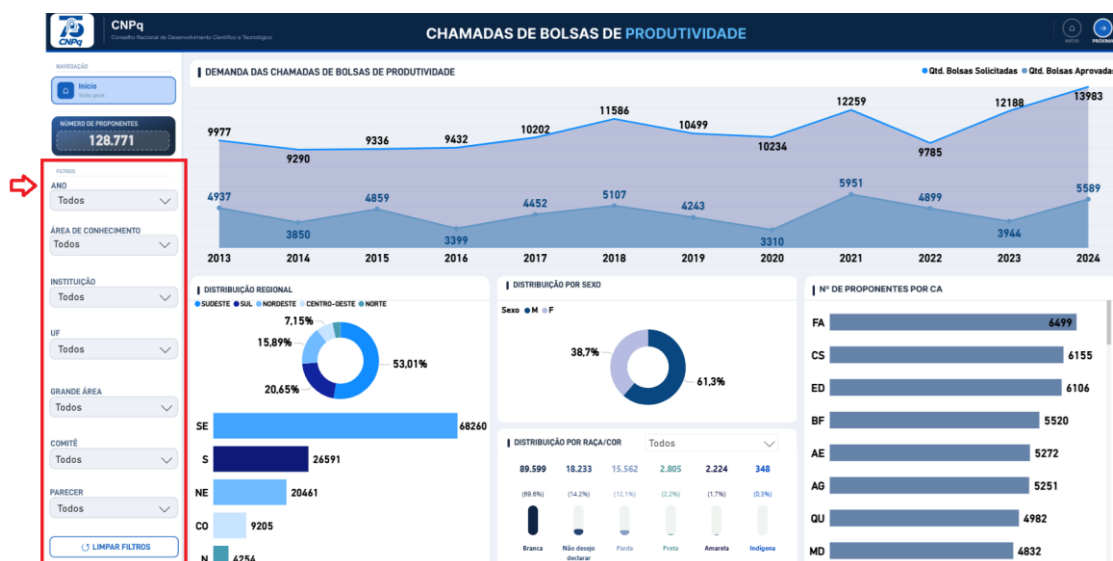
CNPq
CNPq
Conselho Nacional de Desenvolvimento Científico e Tecnológico

CHAMADAS DE BOLSAS DE PRODUTIVIDADE

INÍCIO PROXIMA

NAVEGAÇÃO
Início
Visão geral

NÚMERO DE PROPONENTES
128.771

FILTROS
ANO
Todos
ÁREA DE CONHECIMENTO
Todos
INSTITUIÇÃO
Todos
UF
Todos
GRANDE ÁREA
Todos
COMITÊ
Todos
PARECER
Todos
LIMPAR FILTROS

DEMANDA DAS CHAMADAS DE BOLSAS DE PRODUTIVIDADE
Qtd. Bolsas Solicitadas Qtd. Bolsas Aprovadas

| | 2013 | 2014 | 2015 | 2016 | 2017 | 2018 | 2019 | 2020 | 2021 | 2022 | 2023 | 2024 |
|---|---|---|---|---|---|---|---|---|---|---|---|---|
| Solicitadas | 9977 | 9290 | 9336 | 9432 | 10202 | 11586 | 10499 | 10234 | 12259 | 9785 | 12188 | 13983 |
| Aprovadas | 4937 | 3850 | 4859 | 3399 | 4452 | 5107 | 4243 | 3310 | 5951 | 4899 | 3944 | 5589 |

DISTRIBUIÇÃO REGIONAL
SUDESTE SUL NORDESTE CENTRO-OESTE NORTE
7,15%
15,89%
53,01%
20,65%
SE 68260
S 26591
NE 20461
CO 9205
N 4254

DISTRIBUIÇÃO POR SEXO
Sexo M F
38,7%
61,3%

DISTRIBUIÇÃO POR RAÇA/COR
Todos
| 89.599 | 18.233 | 15.562 | 2.805 | 2.224 | 348 |
|---|---|---|---|---|---|
| (69,6%) | (14,2%) | (12,1%) | (2,2%) | (1,7%) | (0,3%) |
| Branca | Não desejo declarar | Parda | Preta | Amarela | Indígena |

Nº DE PROPONENTES POR CA
FA 6499
CS 6155
ED 6106
BF 5520
AE 5272
AG 5251
QU 4982
MD 4832